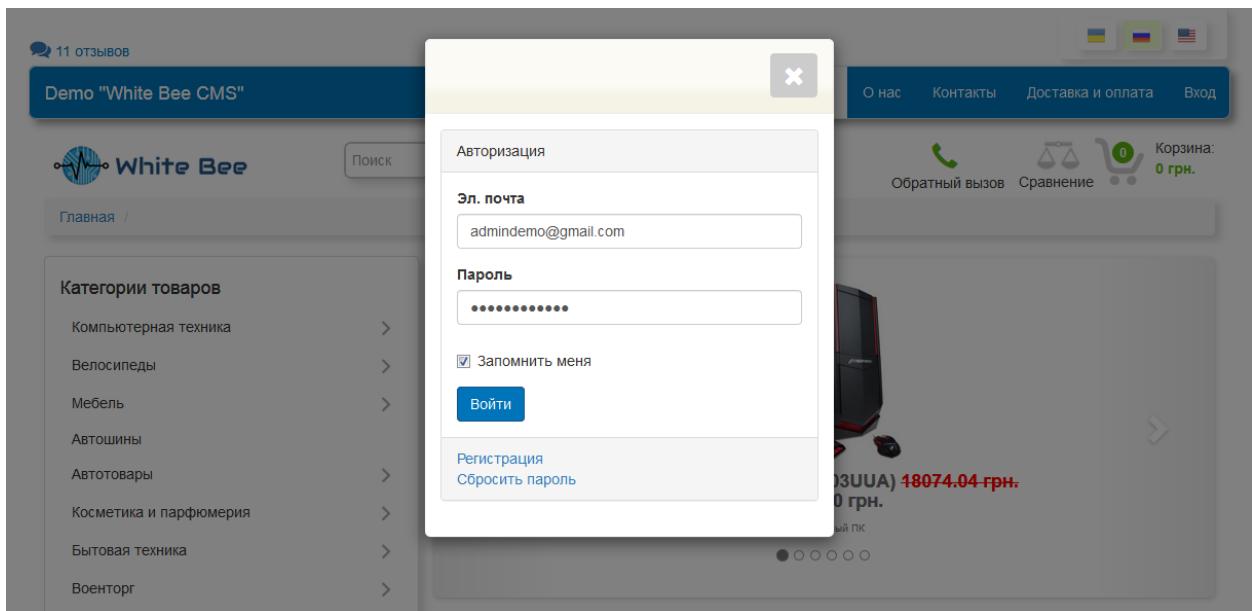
11 отзывов

Demo "White Bee CMS"

О нас Контакты Доставка и оплата Вход

White Bee

Поиск

Обратный вызов Сравнение 0 Корзина: 0 грн.

Главная /

Категории товаров

Компьютерная техника

Велосипеды

Мебель

Автошины

Автотовары

Косметика и парфюмерия

Бытовая техника

Военторг

✖

Авторизация

Эл. почта

admindemo@gmail.com

Пароль

••••••••••••

Запомнить меня

Войти

Регистрация

Сбросить пароль

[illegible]03UUA) 18074.04 грн.

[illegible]0 грн.

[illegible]ый ПК